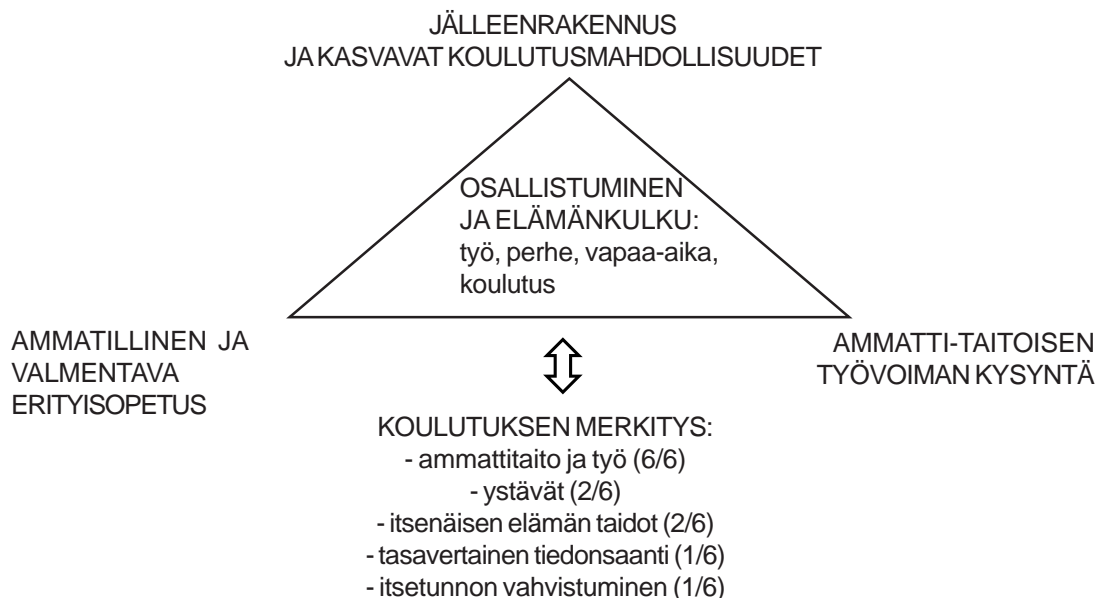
JÄLLEENRAKENNUS
JA KASVAVAT KOULUTUSMAHDOLLISUUDET

OSALLISTUMINEN
JA ELÄMÄNKULKU:
työ, perhe, vapaa-aika, koulutus

AMMATILLINEN JA VALMENTAVA ERITYISOPETUS

AMMATTI-TAITOISEN TYÖVOIMAN KYSYNTÄ

KOULUTUKSEN MERKITYS:
- ammattitaito ja työ (6/6)
- ystävät (2/6)
- itsenäisen elämän taidot (2/6)
- tasavertainen tiedonsaanti (1/6)
- itsetunnon vahvistuminen (1/6)